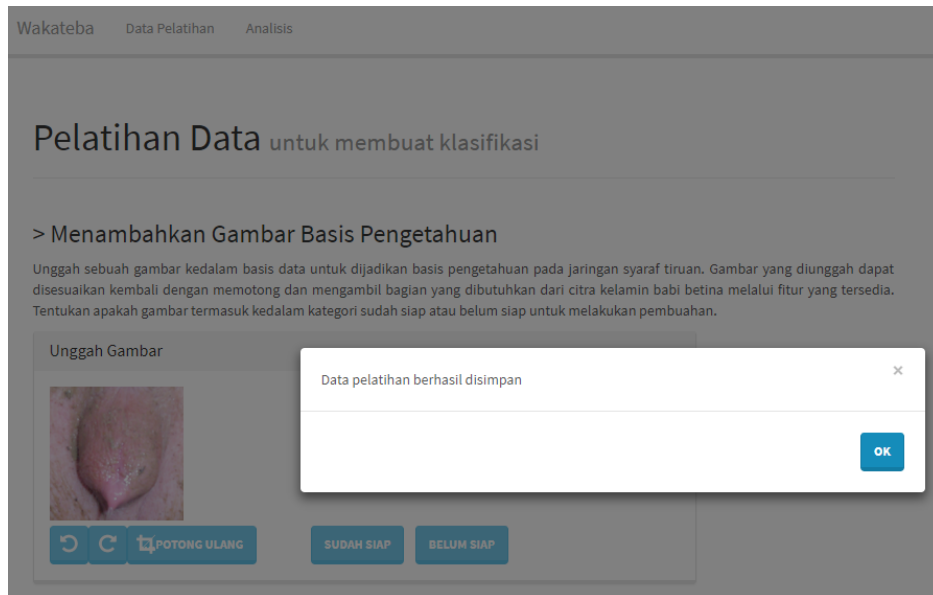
Wakateba Data Pelatihan Analisis

Pelatihan Data untuk membuat klasifikasi

> Menambahkan Gambar Basis Pengetahuan

Unggah sebuah gambar kedalam basis data untuk dijadikan basis pengetahuan pada jaringan syaraf tiruan. Gambar yang diunggah dapat disesuaikan kembali dengan memotong dan mengambil bagian yang dibutuhkan dari citra kelamin babi betina melalui fitur yang tersedia. Tentukan apakah gambar termasuk kedalam kategori sudah siap atau belum siap untuk melakukan pembuahan.

Unggah Gambar

Data pelatihan berhasil disimpan

×

OK

POTONG ULANG

SUDAH SIAP

BELUM SIAP